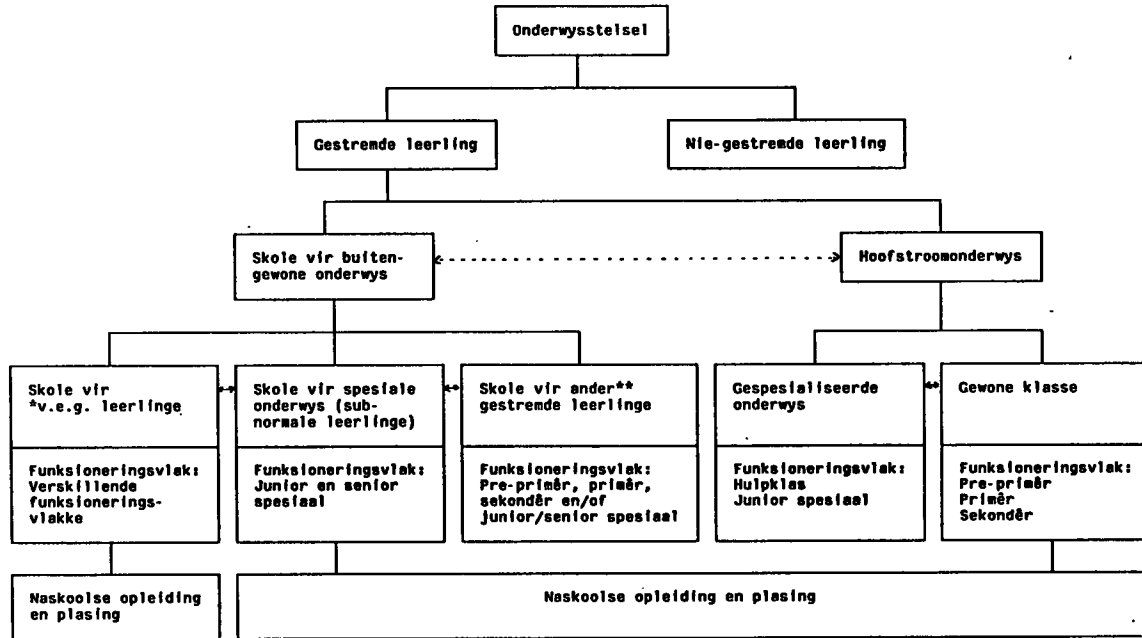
Onderwysstelsel

Gestremde leerling

Nie-gestremde leerling

Skole vir buitengewone onderwys

Hoofstroomonderwys

Skole vir *v.e.g. leerlinge

Funksioneringsvlak: Verskillende funksioneringsvlakke

Skole vir spesiale onderwys (subnormale leerlinge)

Funksioneringsvlak: Junior en senior spesiaal

Skole vir ander** gestremde leerlinge

Funksioneringsvlak: Pre-primêr, primêr, sekondêr en/of junior/senior spesiaal

Gespesialiseerde onderwys

Funksioneringsvlak: Hulpklas Junior spesiaal

Gewone klasse

Funksioneringsvlak: Pre-primêr Primêr Sekondêr

Naskoolse opleiding en plasing

Naskoolse opleiding en plasing